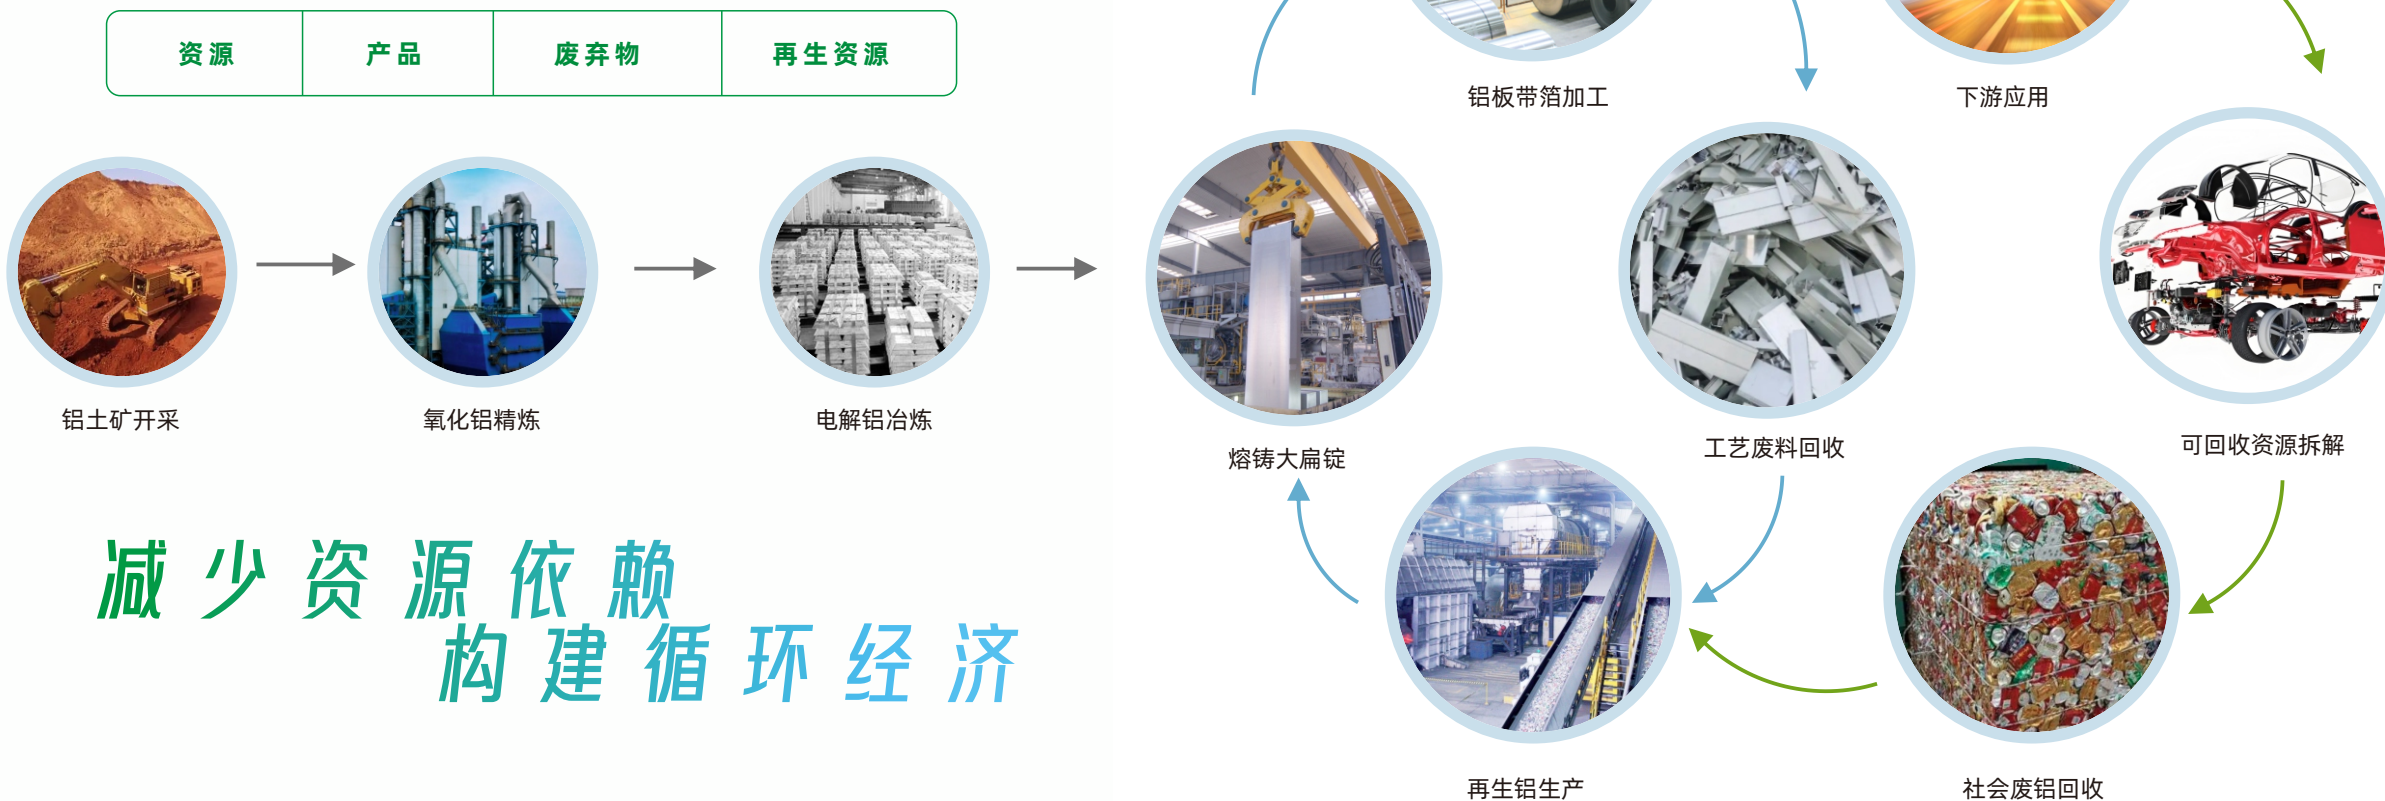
| 资源 | 产品 | 废弃物 | 再生资源 |
|---|---|---|---|

铝土矿开采

氧化铝精炼

电解铝冶炼

熔铸大扁锭

铝板带箔加工

下游应用

工艺废料回收

可回收资源拆解

再生铝生产

社会废铝回收

减少资源依赖
构建循环经济